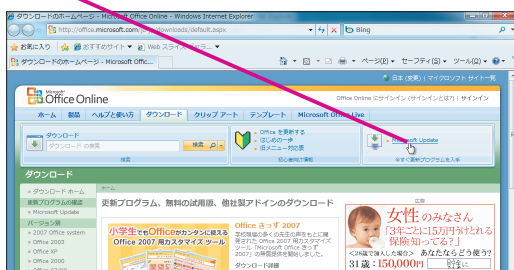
ダウンロードのホームページ - Microsoft Office Online - Windows Internet Explorer

http://office.microsoft.com/ja-jp/downloads/default.aspx

Blog

お気に入り おすすめサイト Web スライス ギャラリー

ダウンロードのホームページ - Microsoft Offic...

ページ(P) セーフティ(S) ツール(O)

日本 (変更) | マイクロソフト サイト一覧

Microsoft Office Online

Office Online にサインイン (サインインとは?) | サインイン

ホーム 製品 ヘルプと使い方 ダウンロード クリップ アート テンプレート Microsoft Office Live

ダウンロード

ダウンロードの検索 検索

検索

Office を更新する
はじめのコーナー
旧メニュー対応表

初心者向け情報

Microsoft Update

今すぐ更新プログラムを入手

ダウンロード

ダウンロード ホーム
更新プログラムの確認
Microsoft Update
バージョン別
2007 Office system
Office 2003
Office XP
Office 2000

ホーム

更新プログラム、無料の試用版、他社製アドインのダウンロード

小学生でもOfficeがカンタンに使える Office 2007 用カスタマイズ ツール

Office きっず 2007
学校現場の多くの先生の声をもとに開発された Office 2007 用カスタマイズ ツール「Microsoft Office きっず 2007」の無償提供を開始しました。

ダウンロード詳細

広告

女性のみなさん
「3年ごとに15万円受けとれる保険知ってる?」

<28歳で加入した場合> あなたならどう使う?

31歳:150,000円